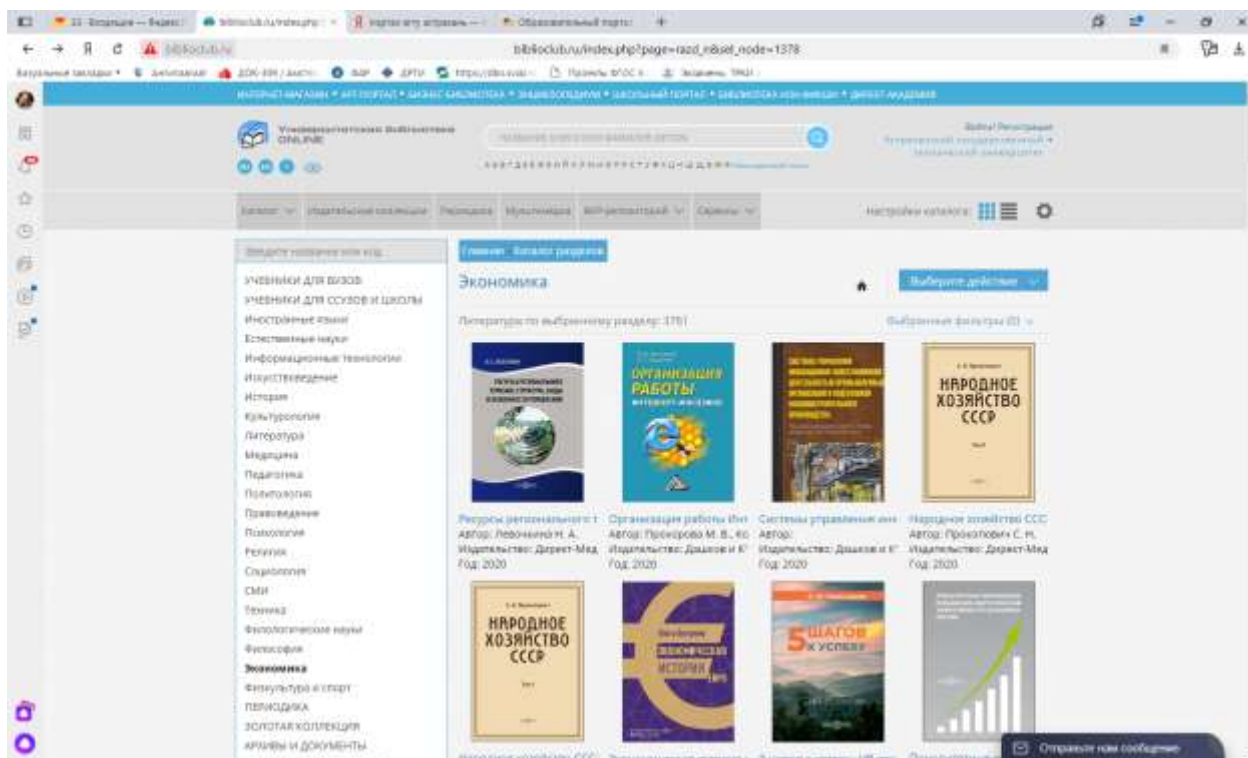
biblioclub.ru/index.php?page=razd_m&sel_node=1378

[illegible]

Университетская библиотека ONLINE

Войти Регистрация

Каталог Издательские коллекции Периодика Мультимедиа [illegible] Сервисы

Настройки каталога

Введите название или код

УЧЕБНИКИ ДЛЯ ВУЗОВ
УЧЕБНИКИ ДЛЯ ССУЗОВ И ШКОЛЫ
Иностранные языки
Естественные науки
Информационные технологии
Искусствоведение
История
Культурология
Литература
Медицина
Педагогика
Политология
Правоведение
Психология
Религия
Социология
СМИ
Техника
Филологические науки
Философия
Экономика
Физкультура и спорт
ПЕРИОДИКА
ЗОЛОТАЯ КОЛЛЕКЦИЯ
АРХИВЫ И ДОКУМЕНТЫ

Главная Каталог разделов

Экономика

Выберите действие

Литературы по выбранному разделу: 3761

Выбранные фильтры (0)

ОРГАНИЗАЦИЯ РАБОТЫ

НАРОДНОЕ ХОЗЯЙСТВО СССР

Ресурсы регионального т
Автор: Левочкина Н. А.
Издательство: Директ-Медиа
Год: 2020

Организация работы Инт
Автор: Прохорова М. В., Ко
Издательство: Дашков и К°
Год: 2020

Системы управления ин
Автор:
Издательство: Дашков и К°
Год: 2020

Народное хозяйство ССС
Автор: Прокопович С. Н.
Издательство: Директ-Мед
Год: 2020

НАРОДНОЕ ХОЗЯЙСТВО СССР

ЭКОНОМИЧЕСКАЯ ИСТОРИЯ

5 ШАГОВ К УСПЕХУ

Отправьте нам сообщение